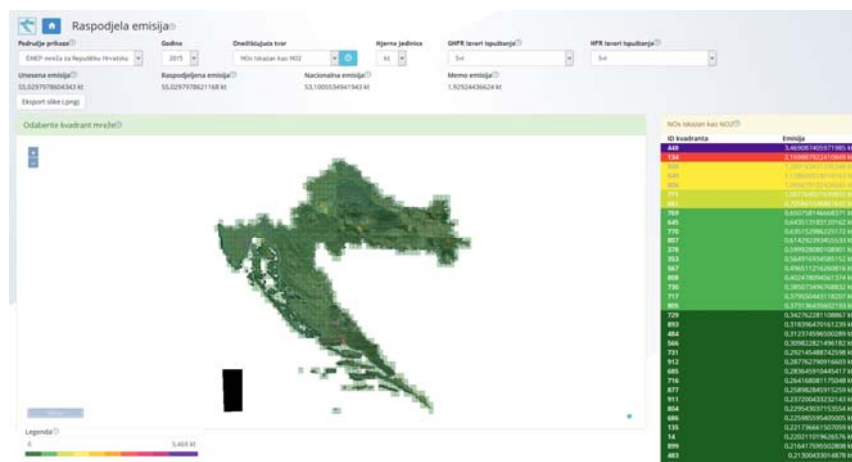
Raspodjela emisija

Područje prikaza
EMEP mreža za Republiku Hrvatsku

Godina
2015

Onečišćujuća tvar
NOx iskazan kao NO2

Mjerna jedinica
kt

GHPR ispusti

Sve

HPR ispusti

Sve

Unesena emisija
55,0297978604343 kt

Raspodijeljena emisija
55,0297978621168 kt

Nacionalna emisija
53,1005534941943 kt

Memo emisija
1,92924436624 kt

Eksport slike (.png)

Odaberite kvadrant mreže

Legenda
0
3,469 kt

NOx iskazan kao NO2

| ID kvadranta | Emisija |
|---|---|
| 448 | 3,469087405971985 kt |
| 134 | 2,169887922410849 kt |
| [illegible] | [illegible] |
| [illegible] | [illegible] |
| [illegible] | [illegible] |
| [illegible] | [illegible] |
| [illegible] | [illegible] |
| 769 | 0,650758146668571 kt |
| 645 | 0,643513183120162 kt |
| 770 | 0,635152986225772 kt |
| 807 | 0,614292393455033 kt |
| 278 | 0,599280801108901 kt |
| 353 | 0,564916934585152 kt |
| 567 | 0,496511216260816 kt |
| 808 | 0,402478094561374 kt |
| 730 | 0,385073496768832 kt |
| 717 | 0,379550443118207 kt |
| 805 | 0,379136435602193 kt |
| 729 | 0,342762281108867 kt |
| 893 | 0,318396470161239 kt |
| 484 | 0,312374596590289 kt |
| 566 | 0,309822821496182 kt |
| 731 | 0,292145488742598 kt |
| 912 | 0,287762790916603 kt |
| 685 | 0,283645910445417 kt |
| 716 | 0,264168081175048 kt |
| 877 | 0,258982845915259 kt |
| 911 | 0,237200433232143 kt |
| 804 | 0,229543037153554 kt |
| 686 | 0,225985595405005 kt |
| 135 | 0,221736661507059 kt |
| 14 | 0,220211019626576 kt |
| 899 | 0,216417595502808 kt |
| 483 | 0,213004330148776 kt |